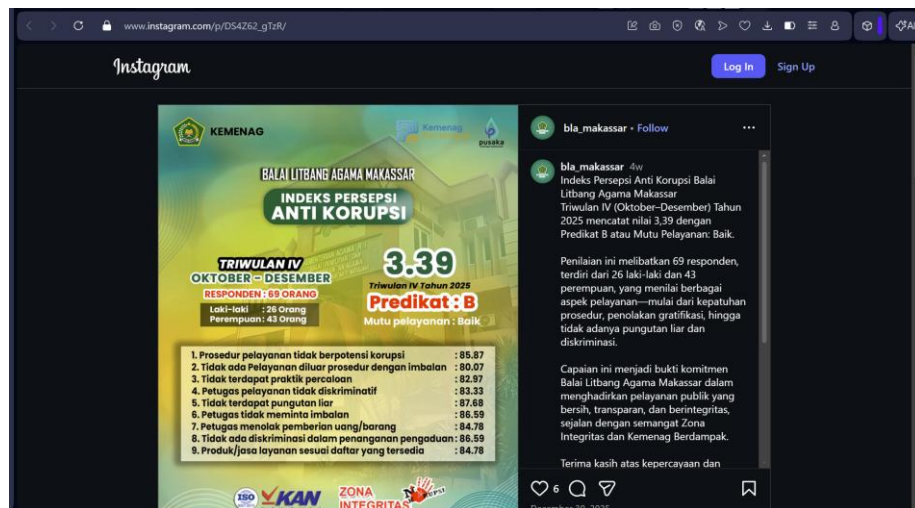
www.instagram.com/p/DS4Z62_gTzR/

Instagram

Log In

Sign Up

KEMENAG

Kemenag

pusaka

BALAI LITBANG AGAMA MAKASSAR

INDEKS PERSEPSI

ANTI KORUPSI

TRIWULAN IV

OKTOBER - DESEMBER

RESPONDEN : 69 ORANG

Laki-laki : 26 Orang
Perempuan : 43 Orang

3.39

Triwulan IV Tahun 2025

Predikat : B

Mutu pelayanan : Baik

1. Prosedur pelayanan tidak berpotensi korupsi : 85.87
2. Tidak ada Pelayanan diluar prosedur dengan imbalan : 80.07
3. Tidak terdapat praktik percaloan : 82.97
4. Petugas pelayanan tidak diskriminatif : 83.33
5. Tidak terdapat pungutan liar : 87.68
6. Petugas tidak meminta imbalan : 86.59
7. Petugas menolak pemberian uang/barang : 84.78
8. Tidak ada diskriminasi dalam penanganan pengaduan : 86.59
9. Produk/jasa layanan sesuai daftar yang tersedia : 84.78

ISO

KAN

ZONA INTEGRITAS

bla_makassar • Follow

bla_makassar 4w
Indeks Persepsi Anti Korupsi Balai Litbang Agama Makassar
Triwulan IV (Oktober–Desember) Tahun 2025 mencatat nilai 3,39 dengan Predikat B atau Mutu Pelayanan: Baik.

Penilaian ini melibatkan 69 responden, terdiri dari 26 laki-laki dan 43 perempuan, yang menilai berbagai aspek pelayanan—mulai dari kepatuhan prosedur, penolakan gratifikasi, hingga tidak adanya pungutan liar dan diskriminasi.

Capaian ini menjadi bukti komitmen Balai Litbang Agama Makassar dalam menghadirkan pelayanan publik yang bersih, transparan, dan berintegritas, sejalan dengan semangat Zona Integritas dan Kemenag Berdampak.

Terima kasih atas kepercayaan dan

6

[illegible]